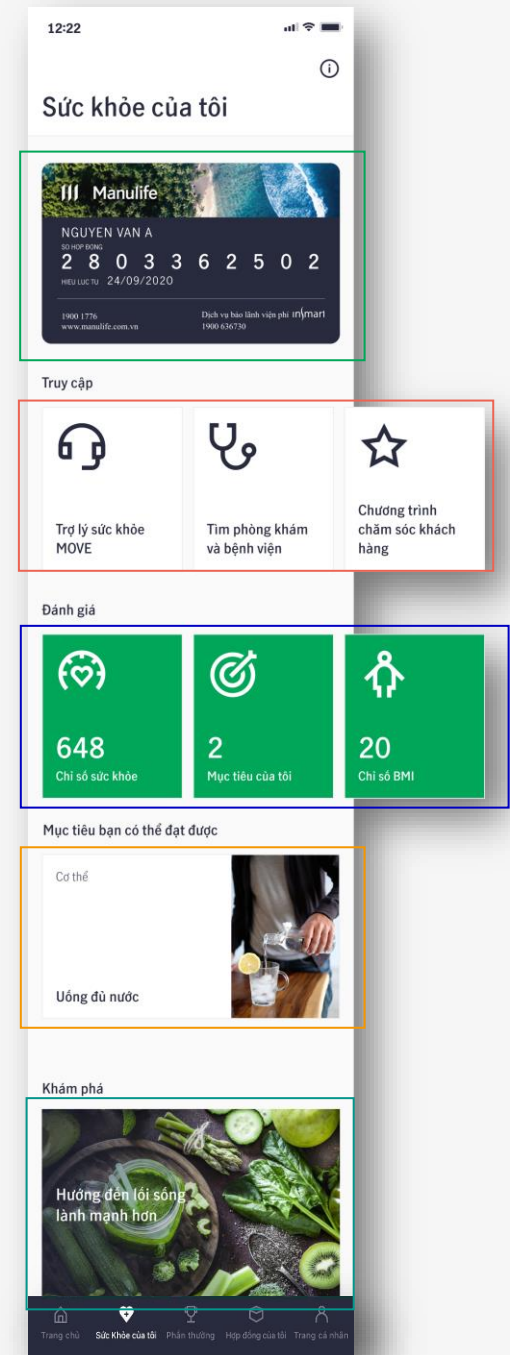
12:22

Sức khỏe của tôi

Manulife
NGUYEN VAN A
SO HOP DONG
2 8 0 3 3 6 2 5 0 2
HIEU LUC TU 24/09/2020
1900 1776
www.manulife.com.vn
Dịch vụ bảo lãnh viện phí inmart
1900 636730

Truy cập

Trợ lý sức khỏe MOVE

Tìm phòng khám và bệnh viện

Chương trình chăm sóc khách hàng

Đánh giá

648
Chỉ số sức khỏe

2
Mục tiêu của tôi

20
Chỉ số BMI

Mục tiêu bạn có thể đạt được

Cơ thể

Uống đủ nước

Khám phá

Hướng đến lối sống lành mạnh hơn

Trang chủ
Sức Khỏe của tôi
Phần thưởng
Hợp đồng của tôi
Trang cá nhân